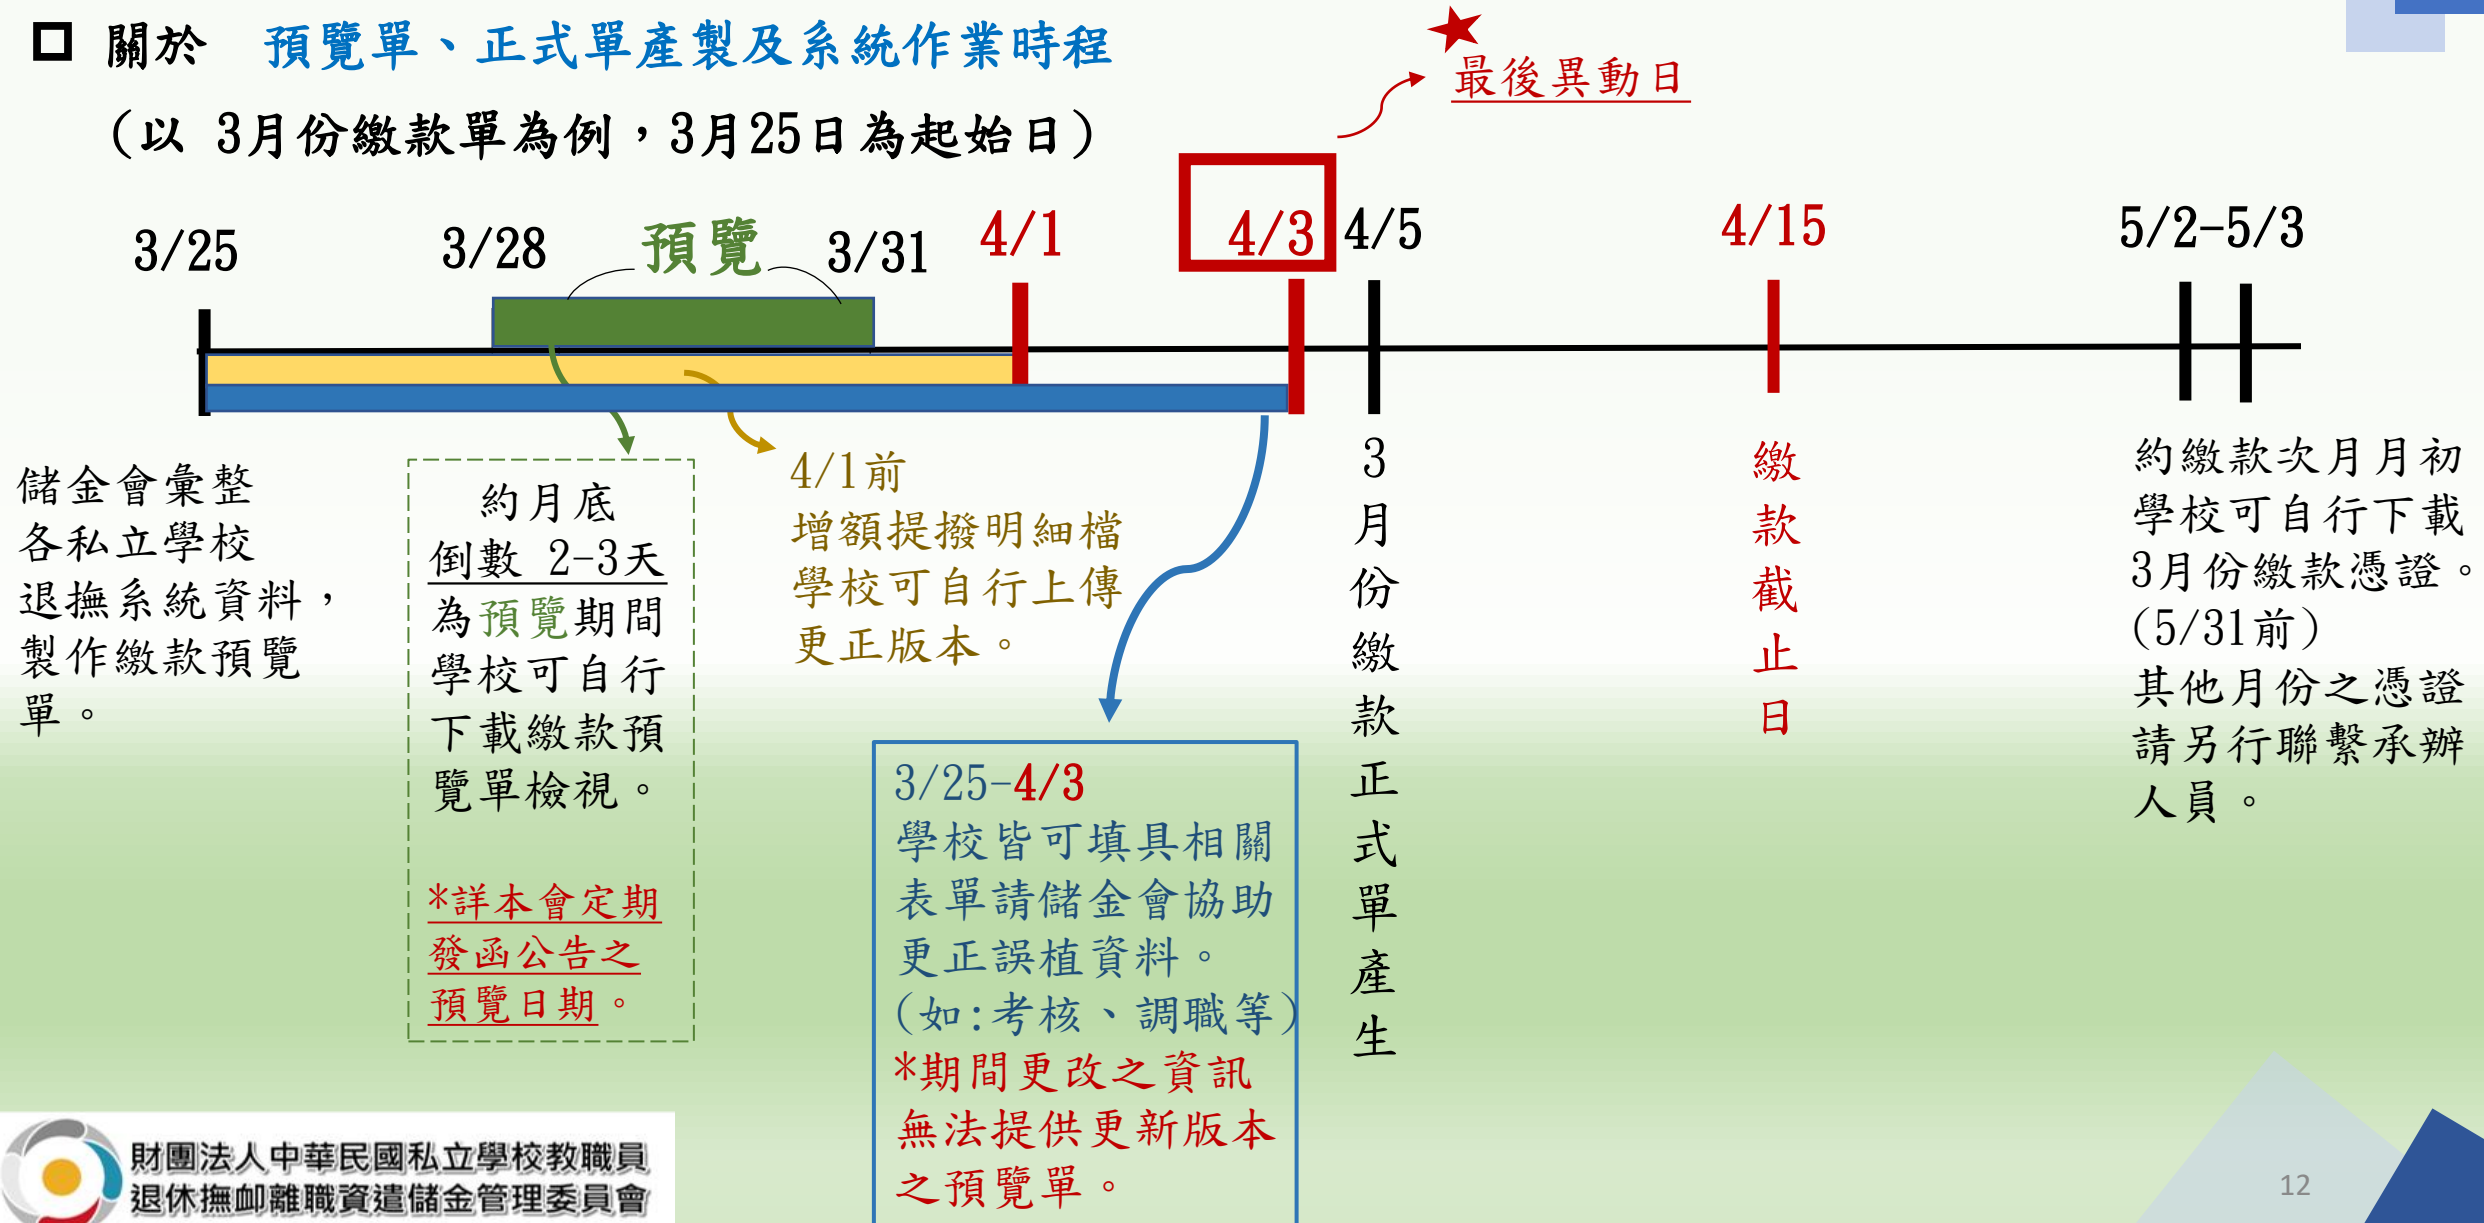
關於 預覽單、正式單產製及系統作業時程

（以 3月份繳款單為例，3月25日為起始日）

最後異動日

3/25 3/28 預覽 3/31 4/1 4/3 4/5 4/15 5/2-5/3

儲金會彙整各私立學校退撫系統資料，製作繳款預覽單。

約月底倒數 2-3天為預覽期間學校可自行下載繳款預覽單檢視。

*詳本會定期發函公告之預覽日期。

4/1前
增額提撥明細檔學校可自行上傳更正版本。

3/25-4/3
學校皆可填具相關表單請儲金會協助更正誤植資料。(如:考核、調職等)
*期間更改之資訊無法提供更新版本之預覽單。

3月份繳款正式單產生

繳款截止日

約繳款次月月初學校可自行下載3月份繳款憑證。(5/31前)
其他月份之憑證請另行聯繫承辦人員。

財團法人中華民國私立學校教職員退休撫卹離職資遣儲金管理委員會

12